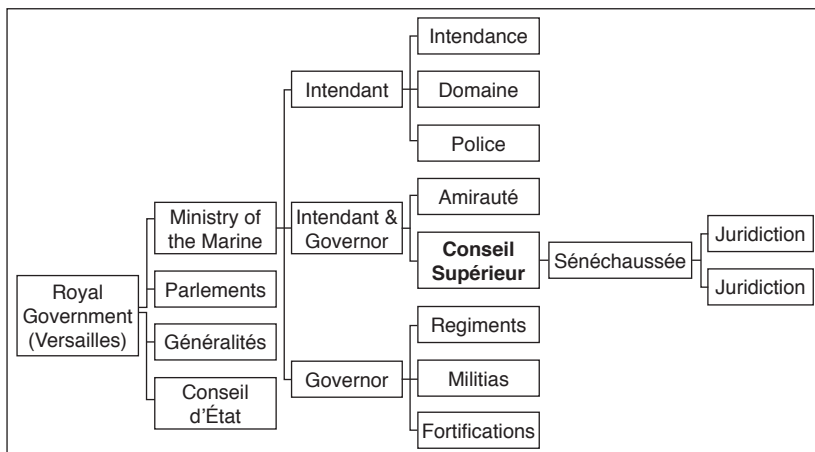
Royal Government (Versailles)

Ministry of the Marine

Parlements

Généralités

Conseil d'État

Intendant

Intendant & Governor

Governor

Intendance

Domaine

Police

Amirauté

Conseil Supérieur

Regiments

Militias

Fortifications

Sénéchaussée

Juridiction

Juridiction